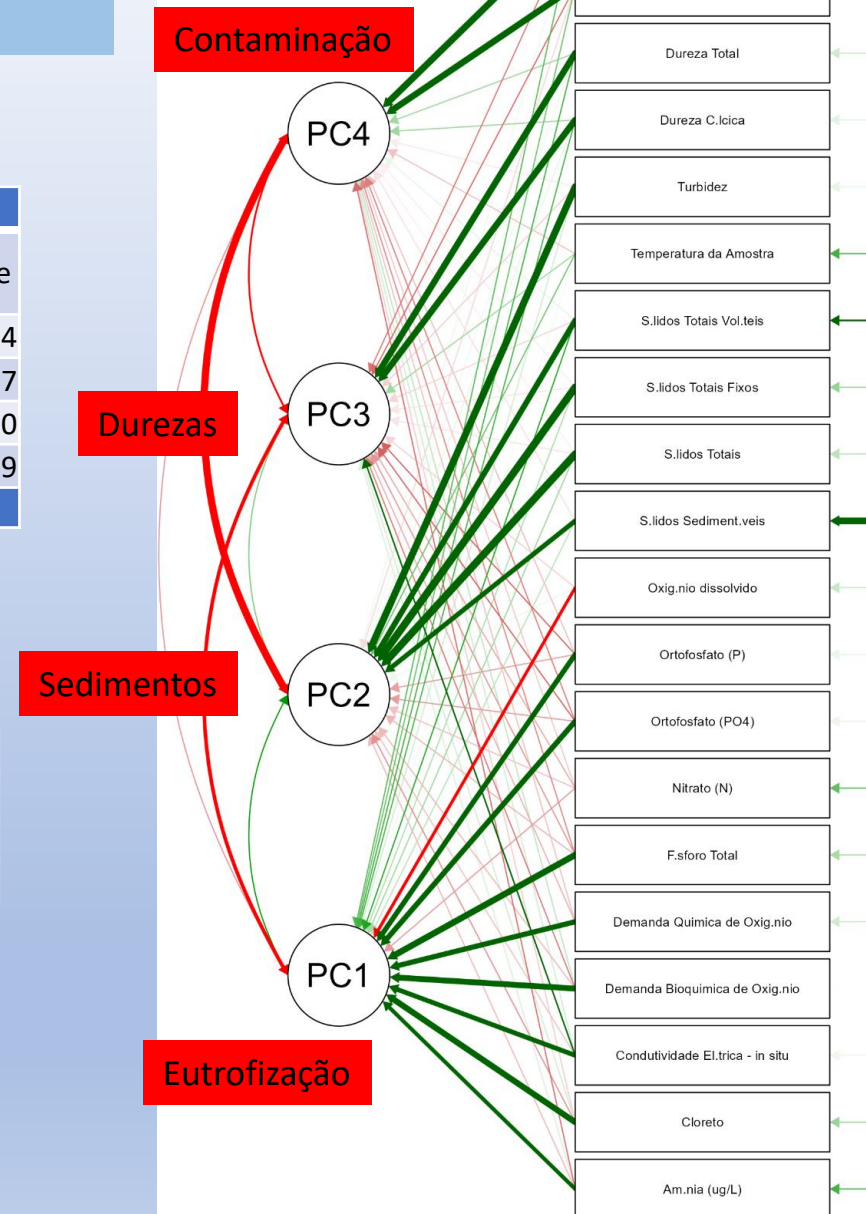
Contaminação

PC4

Durezas

PC3

Sedimentos

PC2

PC1

Eutrofização

e
4
7
0
9

Dureza Total
Dureza C.lcica
Turbidez
Temperatura da Amostra
S.lidos Totais Vol.teis
S.lidos Totais Fixos
S.lidos Totais
S.lidos Sediment.veis
Oxig.nio dissolvido
Ortofosfato (P)
Ortofosfato (PO4)
Nitrato (N)
F.sforo Total
Demanda Quimica de Oxig.nio
Demanda Bioquimica de Oxig.nio
Condutividade El.trica - in situ
Cloreto
Am.nia (ug/L)